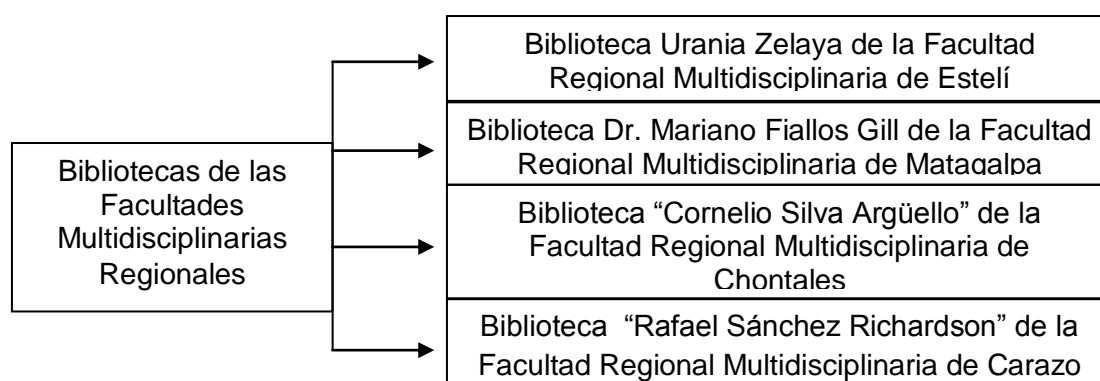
Bibliotecas de las Facultades Multidisciplinarias Regionales

Biblioteca Urania Zelaya de la Facultad Regional Multidisciplinaria de Estelí

Biblioteca Dr. Mariano Fiallos Gill de la Facultad Regional Multidisciplinaria de Matagalpa

Biblioteca “Cornelio Silva Argüello” de la Facultad Regional Multidisciplinaria de Chontales

Biblioteca “Rafael Sánchez Richardson” de la Facultad Regional Multidisciplinaria de Carazo